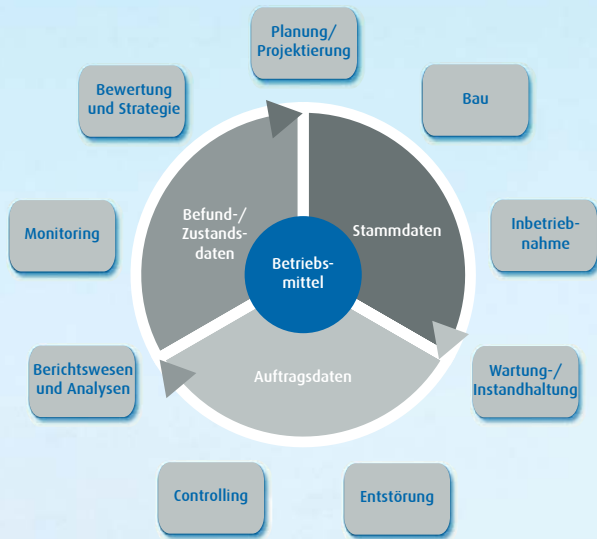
Planung/
Projektierung

Bau

Inbetriebnahme

Wartung-/
Instandhaltung

Entstörung

Controlling

Berichtswesen
und Analysen

Monitoring

Bewertung
und Strategie

Stammdaten

Auftragsdaten

Befund-/
Zustandsdaten

Betriebsmittel